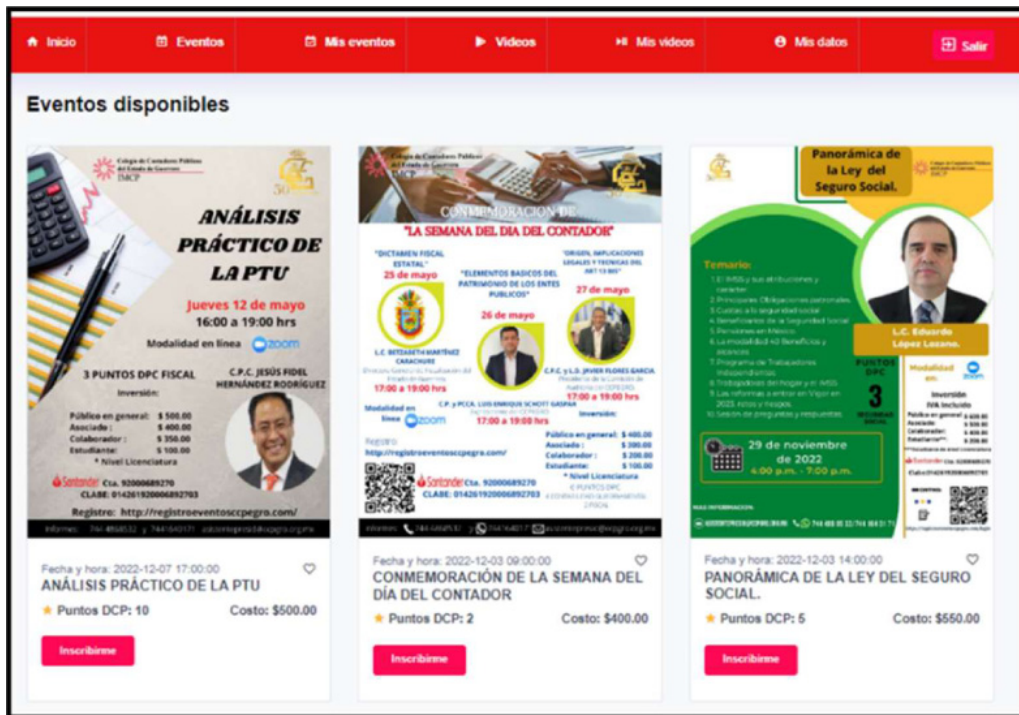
Inicio Eventos Mis eventos Videos Mis videos Mis datos Salir

Eventos disponibles

Colegio de Contadores Públicos del Estado de Guerrero IMCP

ANÁLISIS PRÁCTICO DE LA PTU

Jueves 12 de mayo
16:00 a 19:00 hrs
Modalidad en línea zoom

3 PUNTOS DPC FISCAL
Inversión:
Público en general: $ 500.00
Asociado: $ 400.00
Colaborador: $ 350.00
Estudiante: $ 100.00
* Nivel Licenciatura

C.P.C. JESÚS FIDEL HERNÁNDEZ RODRÍGUEZ

Santander Cta. 92000689270
CLABE: 014261920006892703
Registro: http://registroeventosccpegro.com/

Fecha y hora: 2022-12-07 17:00:00
ANÁLISIS PRÁCTICO DE LA PTU
Puntos DCP: 10 Costo: $500.00
Inscribirme

Colegio de Contadores Públicos del Estado de Guerrero IMCP

CONMEMORACIÓN DE "LA SEMANA DEL DIA DEL CONTADOR"

"DICTAMEN FISCAL ESTATAL" 25 de mayo
"ELEMENTOS BASICOS DEL PATRIMONIO DE LOS ENTES PUBLICOS" 26 de mayo
"ORIGEN, IMPLICACIONES LEGALES Y TECNICAS DEL ART 13 MS" 27 de mayo

L.C. BETZABETH MARTÍNEZ CARACHURE
17:00 a 19:00 hrs
C.P. y PCCA. LUIS ENRIQUE SCHOTT GASPAR
17:00 a 19:00 hrs
C.P.C. y L.D. JAVIER FLORES GARCIA
17:00 a 19:00 hrs

Modalidad en línea zoom
Registro: http://registroeventosccpegro.com/
Inversión:
Público en general: $ 400.00
Asociado: $ 300.00
Colaborador: $ 200.00
Estudiante: $ 100.00
* Nivel Licenciatura
Santander Cta. 92000689270
CLABE: 014261920006892703

Fecha y hora: 2022-12-03 09:00:00
CONMEMORACIÓN DE LA SEMANA DEL DÍA DEL CONTADOR
Puntos DCP: 2 Costo: $400.00
Inscribirme

Panorámica de la Ley del Seguro Social.
Temario:
L.C. Eduardo López Lozano.
PUNTOS DPC 3
Modalidad en: zoom
Inversión
29 de noviembre de 2022
4:00 p.m. - 7:00 p.m.

Fecha y hora: 2022-12-03 14:00:00
PANORÁMICA DE LA LEY DEL SEGURO SOCIAL.
Puntos DCP: 5 Costo: $550.00
Inscribirme